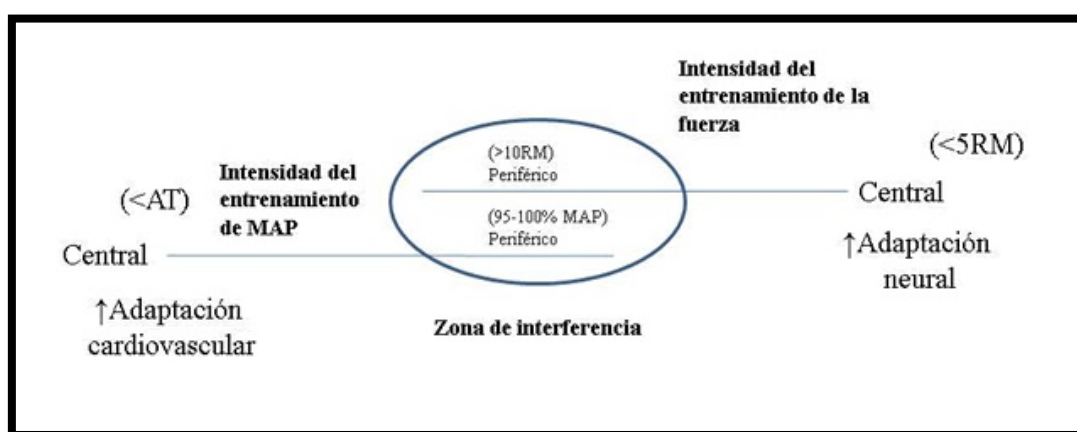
Intensidad del entrenamiento de la fuerza

(<5RM)

(>10RM)
Periférico

Central

Intensidad del entrenamiento de MAP

(<AT)

(95-100% MAP)
Periférico

Central

↑Adaptación neural

↑Adaptación cardiovascular

Zona de interferencia